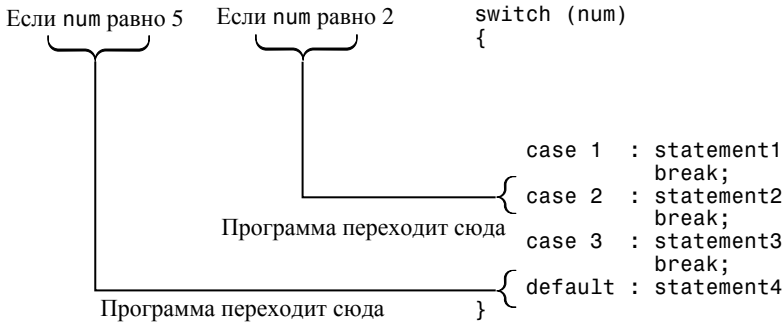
Если num равно 5

Если num равно 2

switch (num)
{
case 1 : statement1
break;
case 2 : statement2
break;
case 3 : statement3
break;
default : statement4
}

Программа переходит сюда

Программа переходит сюда